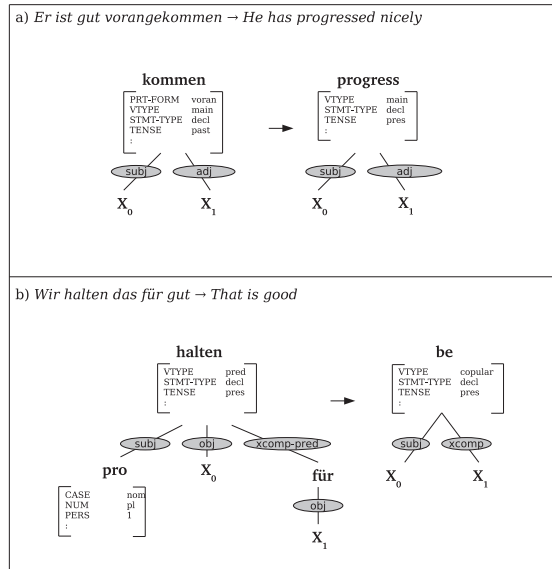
a) *Er ist gut vorangekommen* → *He has progressed nicely*

**kommen**

| | |
|---|---|
| PRT-FORM | voran |
| VTYPE | main |
| STMT-TYPE | decl |
| TENSE | past |
| : | |

subj adj

$X_0$ $X_1$

**progress**

| | |
|---|---|
| VTYPE | main |
| STMT-TYPE | decl |
| TENSE | pres |
| : | |

subj adj

$X_0$ $X_1$

b) *Wir halten das für gut* → *That is good*

**halten**

| | |
|---|---|
| VTYPE | pred |
| STMT-TYPE | decl |
| TENSE | pres |
| : | |

subj obj xcomp-pred

**pro**

| | |
|---|---|
| CASE | nom |
| NUM | pl |
| PERS | 1 |
| : | |

$X_0$

**für**

obj

$X_1$

**be**

| | |
|---|---|
| VTYPE | copular |
| STMT-TYPE | decl |
| TENSE | pres |
| : | |

subj xcomp

$X_0$ $X_1$